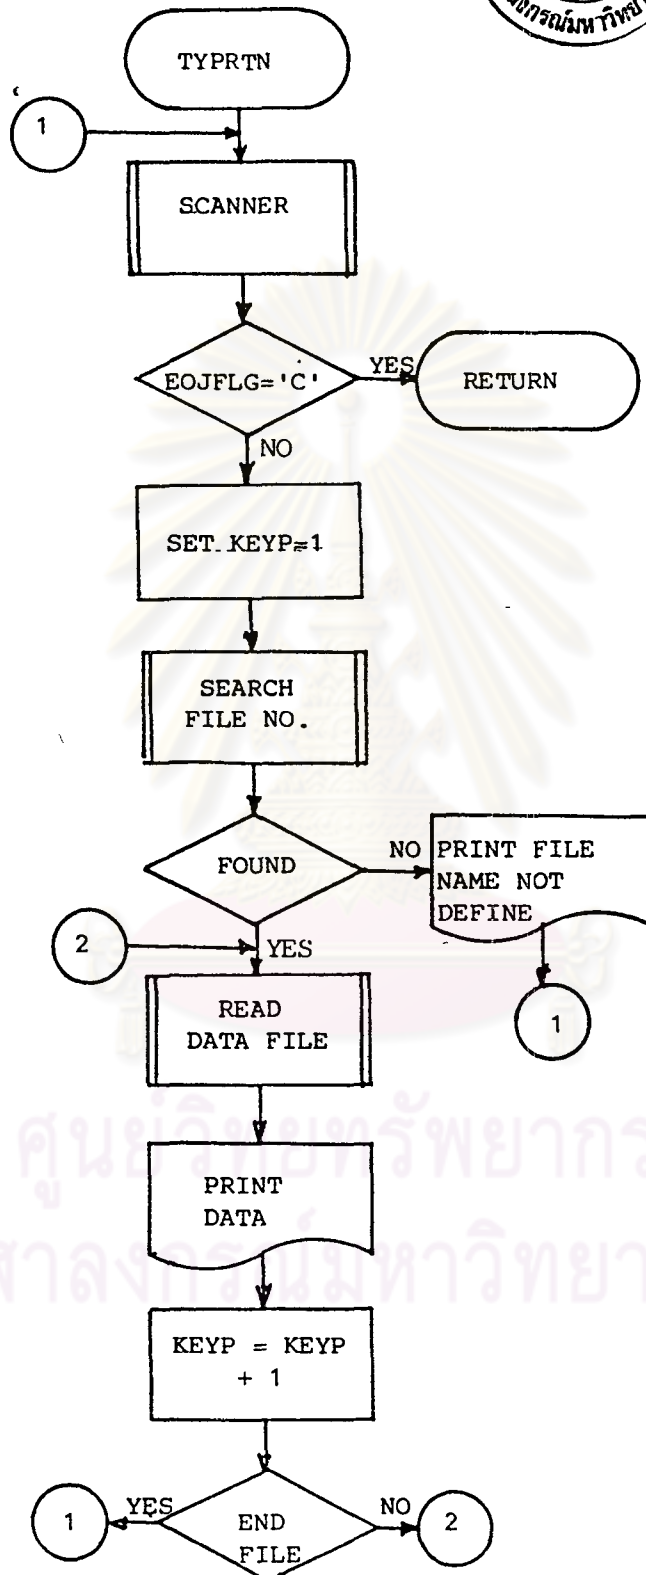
TYPRTN

1

SCANNER

EOJFLG='C'

YES

RETURN

NO

SET KEYP=1

SEARCH FILE NO.

FOUND

NO

PRINT FILE NAME NOT DEFINE

1

2

YES

READ DATA FILE

PRINT DATA

KEYP = KEYP + 1

1

YES

END FILE

NO

2

ศูนย์วิทยทรัพยากร
จุฬาลงกรณ์มหาวิทยาลัย